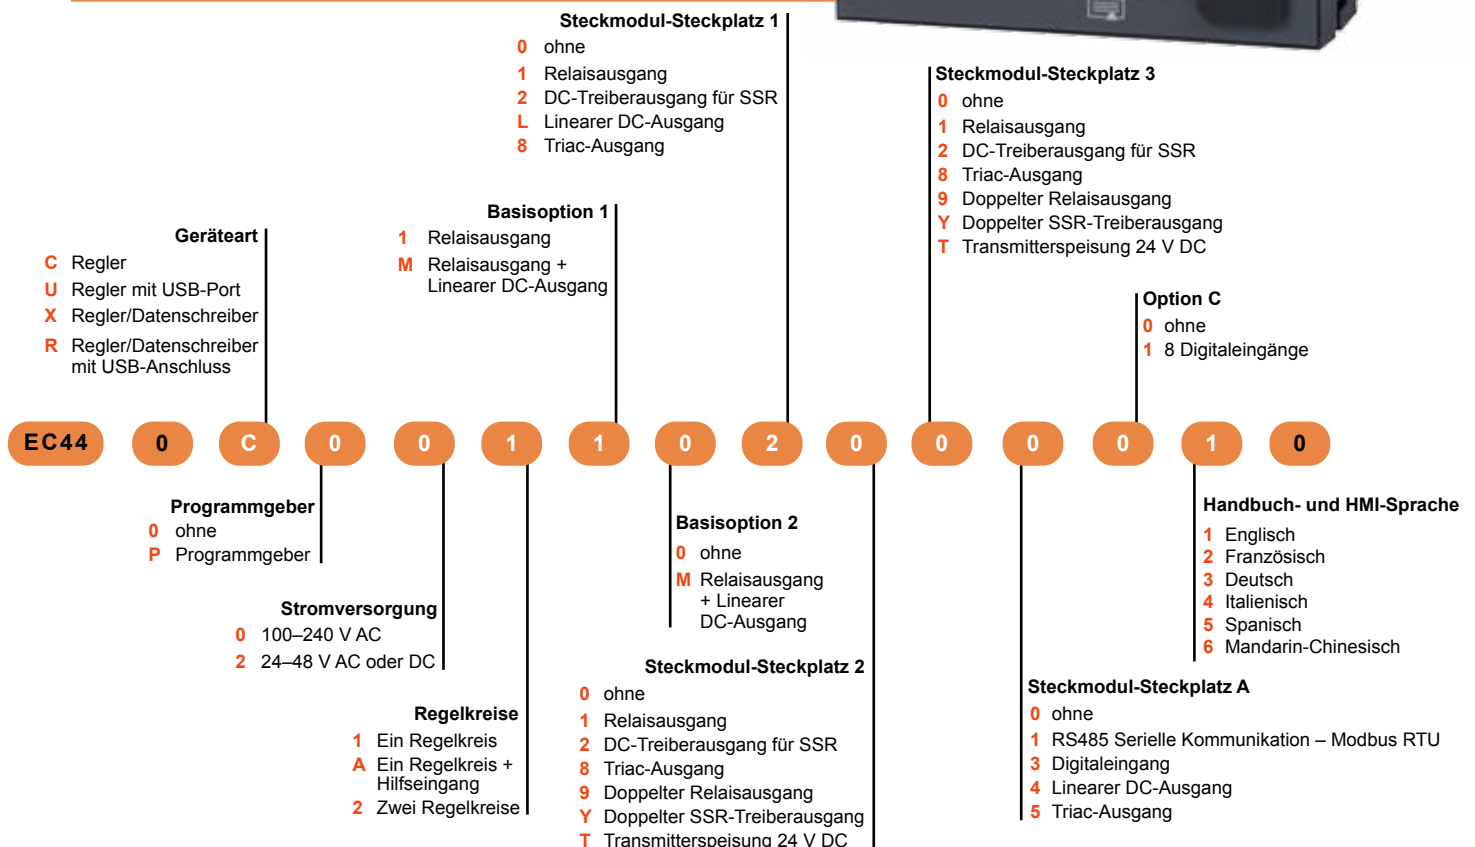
Steckmodul-Steckplatz 1
0 ohne
1 Relaisausgang
2 DC-Treiberausgang für SSR
L Linearer DC-Ausgang
8 Triac-Ausgang

Steckmodul-Steckplatz 3
0 ohne
1 Relaisausgang
2 DC-Treiberausgang für SSR
8 Triac-Ausgang
9 Doppelter Relaisausgang
Y Doppelter SSR-Treiberausgang
T Transmitterspeisung 24 V DC

Basisoption 1
1 Relaisausgang
M Relaisausgang + Linearer DC-Ausgang

Geräteart
C Regler
U Regler mit USB-Port
X Regler/Datenschreiber
R Regler/Datenschreiber mit USB-Anschluss

Option C
0 ohne
1 8 Digitaleingänge

EC44 0 C 0 0 1 1 0 2 0 0 0 0 1 0

Programmgeber
0 ohne
P Programmgeber

Basisoption 2
0 ohne
M Relaisausgang + Linearer DC-Ausgang

Handbuch- und HMI-Sprache
1 Englisch
2 Französisch
3 Deutsch
4 Italienisch
5 Spanisch
6 Mandarin-Chinesisch

Stromversorgung
0 100–240 V AC
2 24–48 V AC oder DC

Steckmodul-Steckplatz 2
0 ohne
1 Relaisausgang
2 DC-Treiberausgang für SSR
8 Triac-Ausgang
9 Doppelter Relaisausgang
Y Doppelter SSR-Treiberausgang
T Transmitterspeisung 24 V DC

Steckmodul-Steckplatz A
0 ohne
1 RS485 Serielle Kommunikation – Modbus RTU
3 Digitaleingang
4 Linearer DC-Ausgang
5 Triac-Ausgang

Regelkreise
1 Ein Regelkreis
A Ein Regelkreis + Hilfseingang
2 Zwei Regelkreise